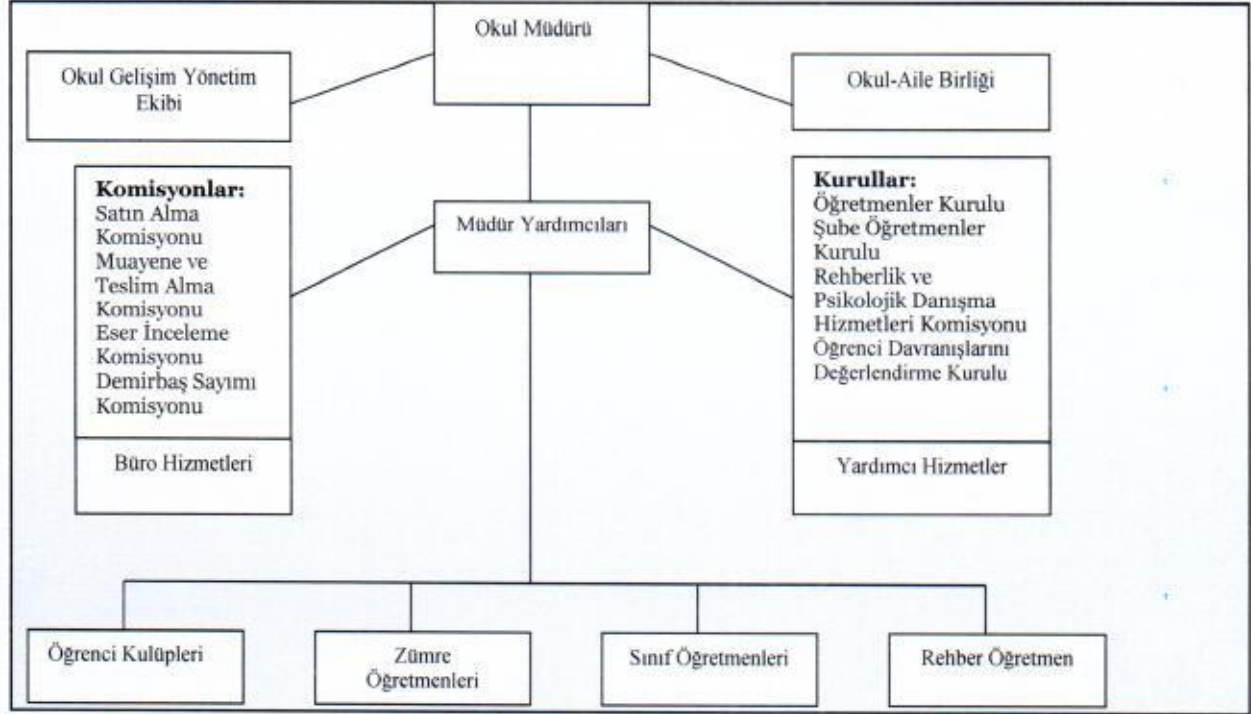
Okul Müdürü

Okul Gelişim Yönetim Ekibi

Okul-Aile Birliği

Komisyonlar:
Satın Alma Komisyonu
Muayene ve Teslim Alma Komisyonu
Eser İnceleme Komisyonu
Demirbaş Sayımı Komisyonu

Büro Hizmetleri

Müdür Yardımcıları

Kurullar:
Öğretmenler Kurulu
Şube Öğretmenler Kurulu
Rehberlik ve Psikolojik Danışma Hizmetleri Komisyonu
Öğrenci Davranışlarını Değerlendirme Kurulu

Yardımcı Hizmetler

Öğrenci Kulüpleri

Zümre Öğretmenleri

Sınıf Öğretmenleri

Rehber Öğretmen